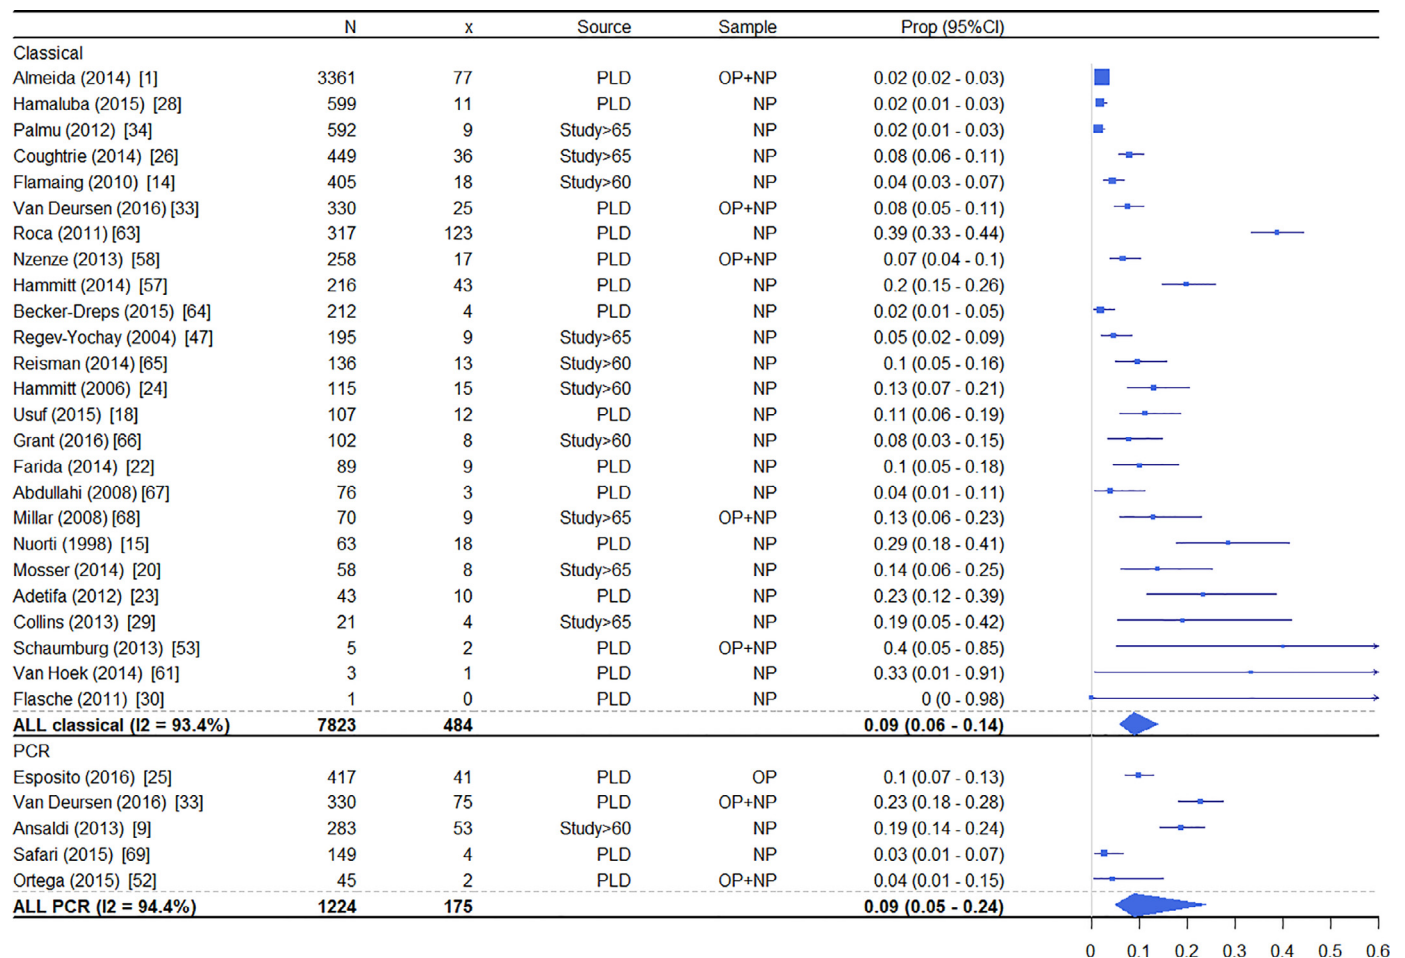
| | N | x | Source | Sample | Prop (95%CI) |
|---|---|---|---|---|---|
| Classical | | | | | |
| Almeida (2014) [1] | 3361 | 77 | PLD | OP+NP | 0.02 (0.02 - 0.03) |
| Hamaluba (2015) [28] | 599 | 11 | PLD | NP | 0.02 (0.01 - 0.03) |
| Palmu (2012) [34] | 592 | 9 | Study>65 | NP | 0.02 (0.01 - 0.03) |
| Coughtrie (2014) [26] | 449 | 36 | Study>65 | NP | 0.08 (0.06 - 0.11) |
| Flamaing (2010) [14] | 405 | 18 | Study>60 | NP | 0.04 (0.03 - 0.07) |
| Van Deursen (2016) [33] | 330 | 25 | PLD | OP+NP | 0.08 (0.05 - 0.11) |
| Roca (2011) [63] | 317 | 123 | PLD | NP | 0.39 (0.33 - 0.44) |
| Nzenze (2013) [58] | 258 | 17 | PLD | OP+NP | 0.07 (0.04 - 0.1) |
| Hammitt (2014) [57] | 216 | 43 | PLD | NP | 0.2 (0.15 - 0.26) |
| Becker-Dreps (2015) [64] | 212 | 4 | PLD | NP | 0.02 (0.01 - 0.05) |
| Regev-Yochay (2004) [47] | 195 | 9 | Study>65 | NP | 0.05 (0.02 - 0.09) |
| Reisman (2014) [65] | 136 | 13 | Study>60 | NP | 0.1 (0.05 - 0.16) |
| Hammitt (2006) [24] | 115 | 15 | Study>60 | NP | 0.13 (0.07 - 0.21) |
| Usuf (2015) [18] | 107 | 12 | PLD | NP | 0.11 (0.06 - 0.19) |
| Grant (2016) [66] | 102 | 8 | Study>60 | NP | 0.08 (0.03 - 0.15) |
| Farida (2014) [22] | 89 | 9 | PLD | NP | 0.1 (0.05 - 0.18) |
| Abdullahi (2008) [67] | 76 | 3 | PLD | NP | 0.04 (0.01 - 0.11) |
| Millar (2008) [68] | 70 | 9 | Study>65 | OP+NP | 0.13 (0.06 - 0.23) |
| Nuorti (1998) [15] | 63 | 18 | PLD | NP | 0.29 (0.18 - 0.41) |
| Mosser (2014) [20] | 58 | 8 | Study>65 | NP | 0.14 (0.06 - 0.25) |
| Adetifa (2012) [23] | 43 | 10 | PLD | NP | 0.23 (0.12 - 0.39) |
| Collins (2013) [29] | 21 | 4 | Study>65 | NP | 0.19 (0.05 - 0.42) |
| Schaumburg (2013) [53] | 5 | 2 | PLD | OP+NP | 0.4 (0.05 - 0.85) |
| Van Hoek (2014) [61] | 3 | 1 | PLD | NP | 0.33 (0.01 - 0.91) |
| Flasche (2011) [30] | 1 | 0 | PLD | NP | 0 (0 - 0.98) |
| **ALL classical (I2 = 93.4%)** | **7823** | **484** | | | **0.09 (0.06 - 0.14)** |
| PCR | | | | | |
| Esposito (2016) [25] | 417 | 41 | PLD | OP | 0.1 (0.07 - 0.13) |
| Van Deursen (2016) [33] | 330 | 75 | PLD | OP+NP | 0.23 (0.18 - 0.28) |
| Ansaldi (2013) [9] | 283 | 53 | Study>60 | NP | 0.19 (0.14 - 0.24) |
| Safari (2015) [69] | 149 | 4 | PLD | NP | 0.03 (0.01 - 0.07) |
| Ortega (2015) [52] | 45 | 2 | PLD | OP+NP | 0.04 (0.01 - 0.15) |
| **ALL PCR (I2 = 94.4%)** | **1224** | **175** | | | **0.09 (0.05 - 0.24)** |

0 0.1 0.2 0.3 0.4 0.5 0.6